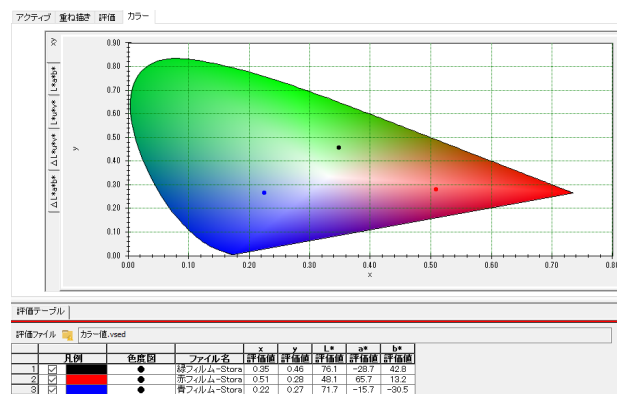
アクティブ 重ね描き 評価 カラー

xy
L*a*b*
L*u*v*
ΔL*u*v*
ΔL*a*b*

0.90
0.80
0.70
0.60
0.50
0.40
0.30
0.20
0.10
0.00
y

0.00 0.10 0.20 0.30 0.40 0.50 0.60 0.70 0.80
x

評価テーブル

評価ファイル カラー値.vsed

| | 凡例 | | 色度図 | ファイル名 | x 評価値 | y 評価値 | L* 評価値 | a* 評価値 | b* 評価値 |
|---|---|---|---|---|---|---|---|---|---|
| 1 | ☑ | | ● | 緑フィルム-Stora | 0.35 | 0.46 | 76.1 | −28.7 | 42.8 |
| 2 | ☑ | | ● | 赤フィルム-Stora | 0.51 | 0.28 | 48.1 | 65.7 | 13.2 |
| 3 | ☑ | | ● | 青フィルム-Stora | 0.22 | 0.27 | 71.7 | −15.7 | −30.5 |